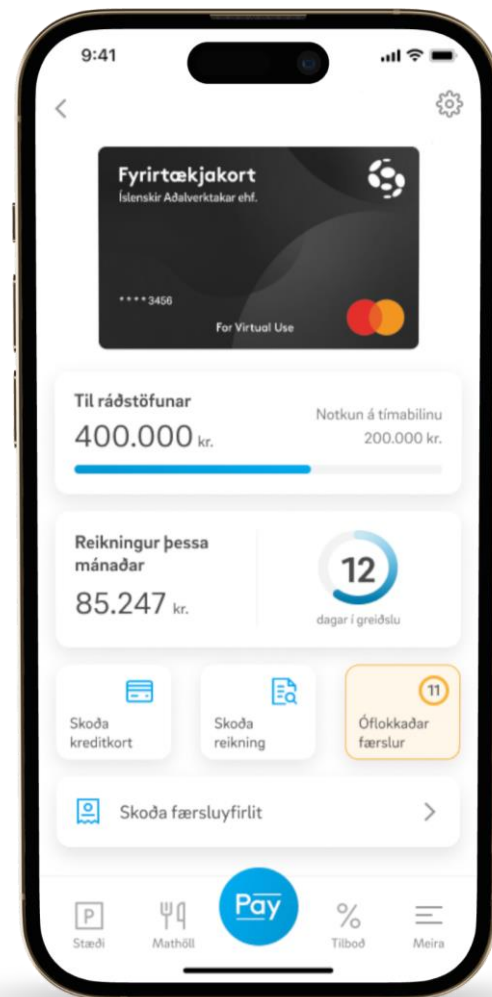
9:41

Fyrirtækjakort
Íslenskir Aðalverktakar ehf.

**** 3456

For Virtual Use

Til ráðstöfunar
400.000 kr.

Notkun á tímabilinu
200.000 kr.

Reikningur þessa mánaðar
85.247 kr.

12
dagar í greiðslu

Skoða kreditkort

Skoða reikning

11
Óflokkaðar færslur

Skoða færsluyfirlit

P
Stæði

Mathöll

Pay

%
Tilboð

Meira